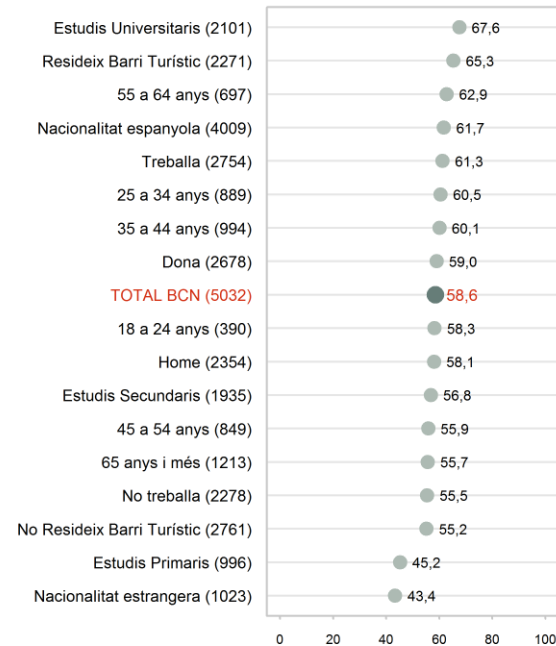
| | |
|---|---|
| Estudis Universitaris (2101) | 67,6 |
| Resideix Barri Turístic (2271) | 65,3 |
| 55 a 64 anys (697) | 62,9 |
| Nacionalitat espanyola (4009) | 61,7 |
| Treballa (2754) | 61,3 |
| 25 a 34 anys (889) | 60,5 |
| 35 a 44 anys (994) | 60,1 |
| Dona (2678) | 59,0 |
| TOTAL BCN (5032) | 58,6 |
| 18 a 24 anys (390) | 58,3 |
| Home (2354) | 58,1 |
| Estudis Secundaris (1935) | 56,8 |
| 45 a 54 anys (849) | 55,9 |
| 65 anys i més (1213) | 55,7 |
| No treballa (2278) | 55,5 |
| No Resideix Barri Turístic (2761) | 55,2 |
| Estudis Primaris (996) | 45,2 |
| Nacionalitat estrangera (1023) | 43,4 |

0 20 40 60 80 100